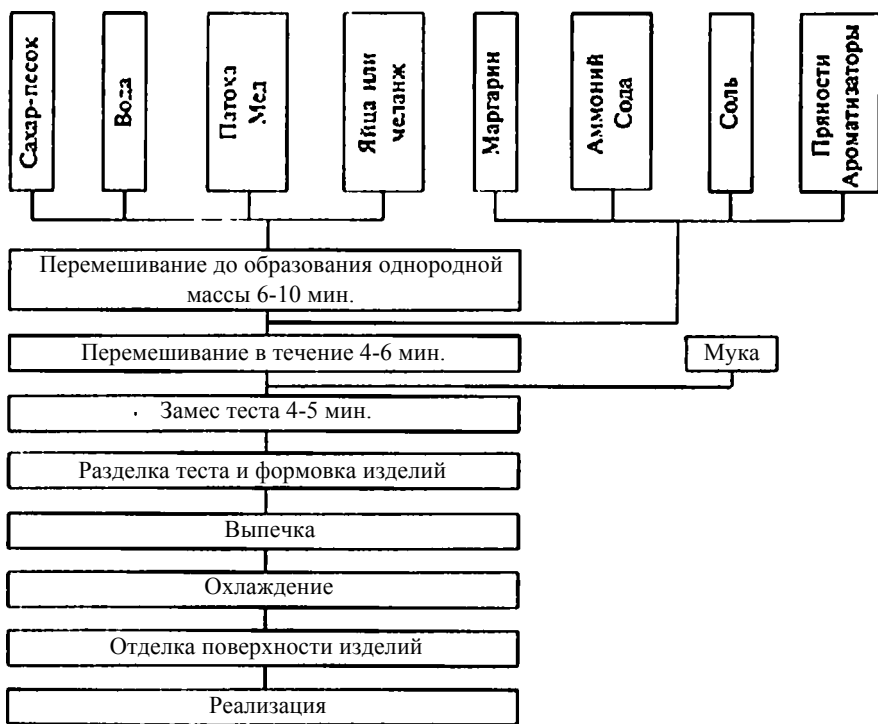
Сахар-песок

Вода

Патока
Мед

Яйца или
меланж

Маргарин

Аммоний
Сода

Соль

Пряности
Ароматизаторы

Перемешивание до образования однородной массы 6-10 мин.

Перемешивание в течение 4-6 мин.

Мука

Замес теста 4-5 мин.

Разделка теста и формовка изделий

Выпечка

Охлаждение

Отделка поверхности изделий

Реализация